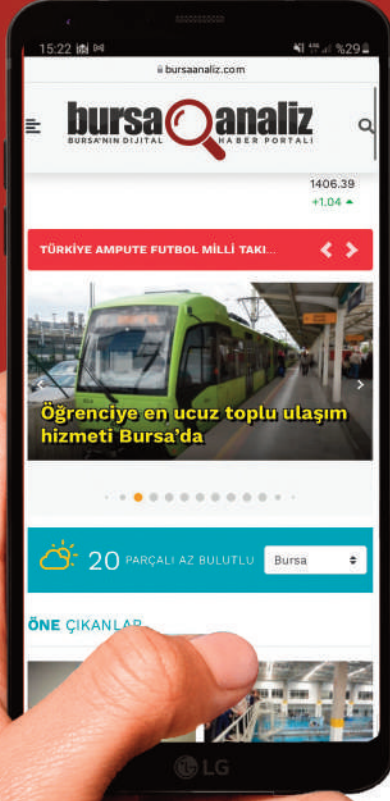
15:22 %29

bursaanaliz.com

bursa analiz
BURSA'NIN DIJITAL HABER PORTALI

1406.39
+1.04

TÜRKİYE AMPUTE FUTBOL MİLLİ TAKI...

Öğrenciye en ucuz toplu ulaşım hizmeti Bursa'da

20 PARÇALI AZ BULUTLU Bursa

ÖNE ÇIKANLAR

LG